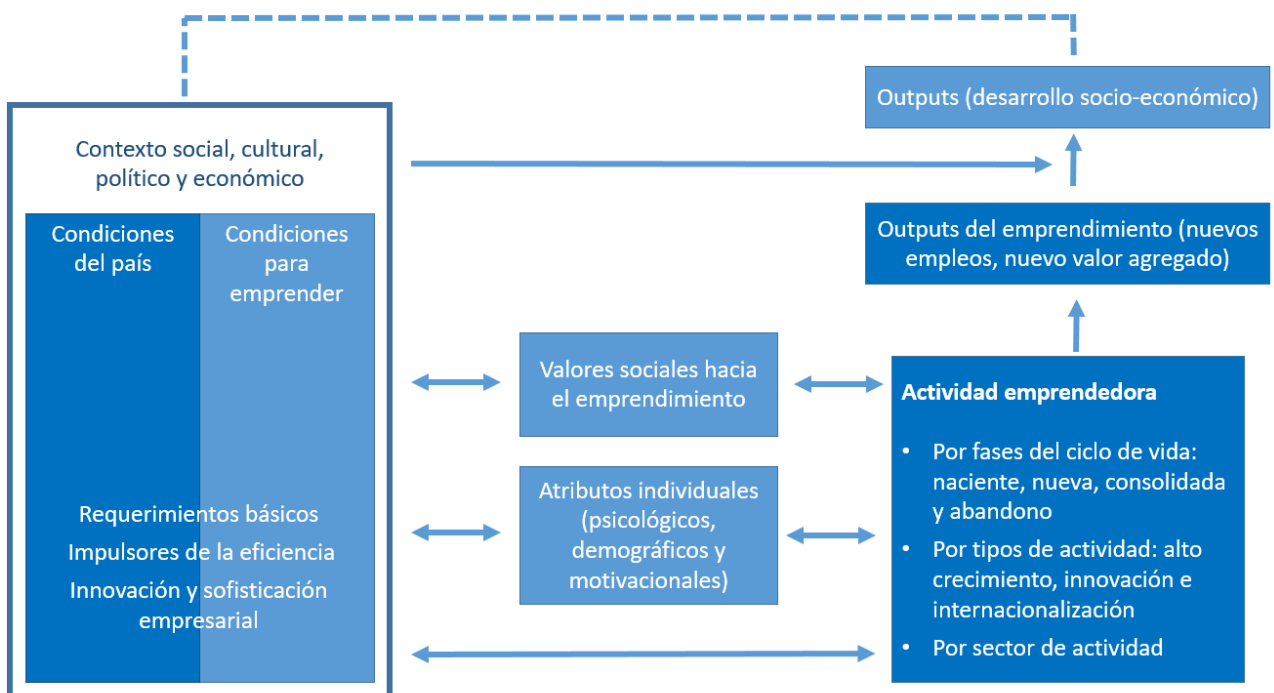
Outputs (desarrollo socio-económico)

Contexto social, cultural, político y económico

Condiciones del país

Condiciones para emprender

Outputs del emprendimiento (nuevos empleos, nuevo valor agregado)

Valores sociales hacia el emprendimiento

Actividad emprendedora

- Por fases del ciclo de vida: naciente, nueva, consolidada y abandono
- Por tipos de actividad: alto crecimiento, innovación e internacionalización
- Por sector de actividad

Atributos individuales (psicológicos, demográficos y motivacionales)

Requerimientos básicos
Impulsores de la eficiencia
Innovación y sofisticación empresarial